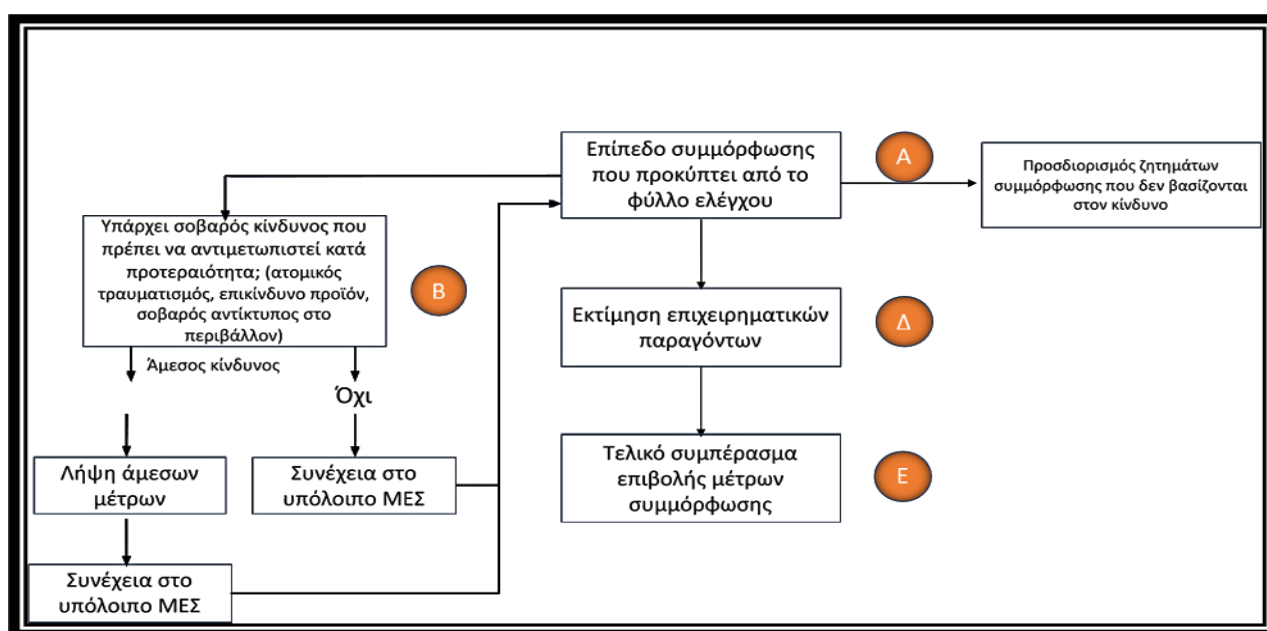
Επίπεδο συμμόρφωσης που προκύπτει από το φύλλο ελέγχου

Α

Προσδιορισμός ζητημάτων συμμόρφωσης που δεν βασίζονται στον κίνδυνο

Υπάρχει σοβαρός κίνδυνος που πρέπει να αντιμετωπιστεί κατά προτεραιότητα; (ατομικός τραυματισμός, επικίνδυνο προϊόν, σοβαρός αντίκτυπος στο περιβάλλον)

Β

Άμεσος κίνδυνος

Όχι

Λήψη άμεσων μέτρων

Συνέχεια στο υπόλοιπο ΜΕΣ

Συνέχεια στο υπόλοιπο ΜΕΣ

Εκτίμηση επιχειρηματικών παραγόντων

Δ

Τελικό συμπέρασμα επιβολής μέτρων συμμόρφωσης

Ε